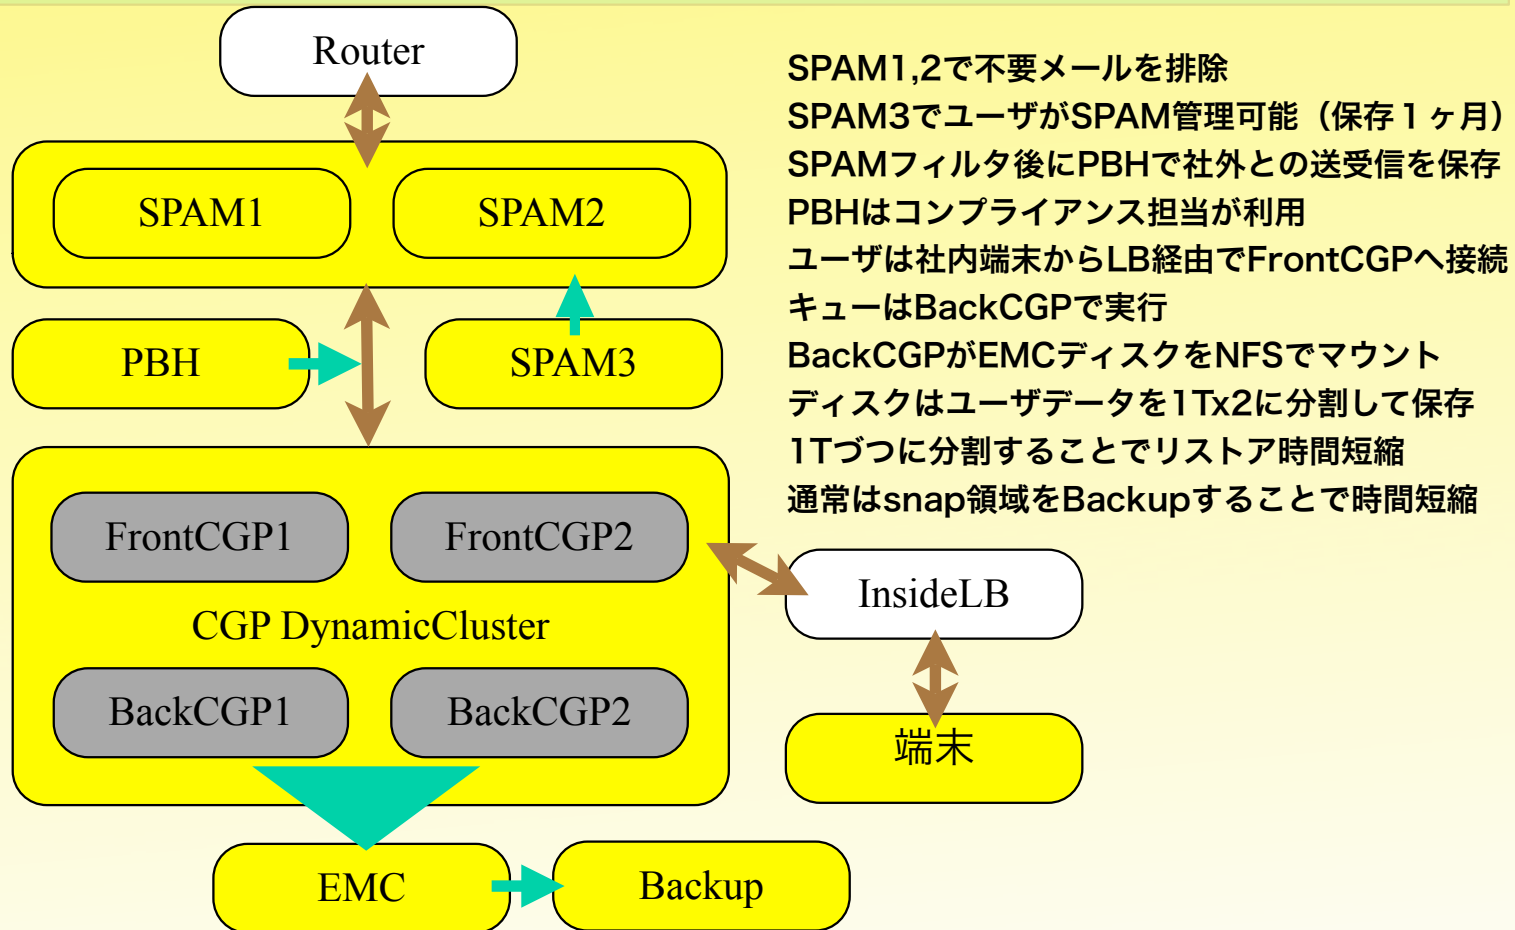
Router

SPAM1

SPAM2

PBH

SPAM3

FrontCGP1

FrontCGP2

CGP DynamicCluster

BackCGP1

BackCGP2

EMC

Backup

SPAM1,2で不要メールを排除
SPAM3でユーザがSPAM管理可能（保存１ヶ月）
SPAMフィルタ後にPBHで社外との送受信を保存
PBHはコンプライアンス担当が利用
ユーザは社内端末からLB経由でFrontCGPへ接続
キューはBackCGPで実行
BackCGPがEMCディスクをNFSでマウント
ディスクはユーザデータを1Tx2に分割して保存
1Tづつに分割することでリストア時間短縮
通常はsnap領域をBackupすることで時間短縮

InsideLB

端末